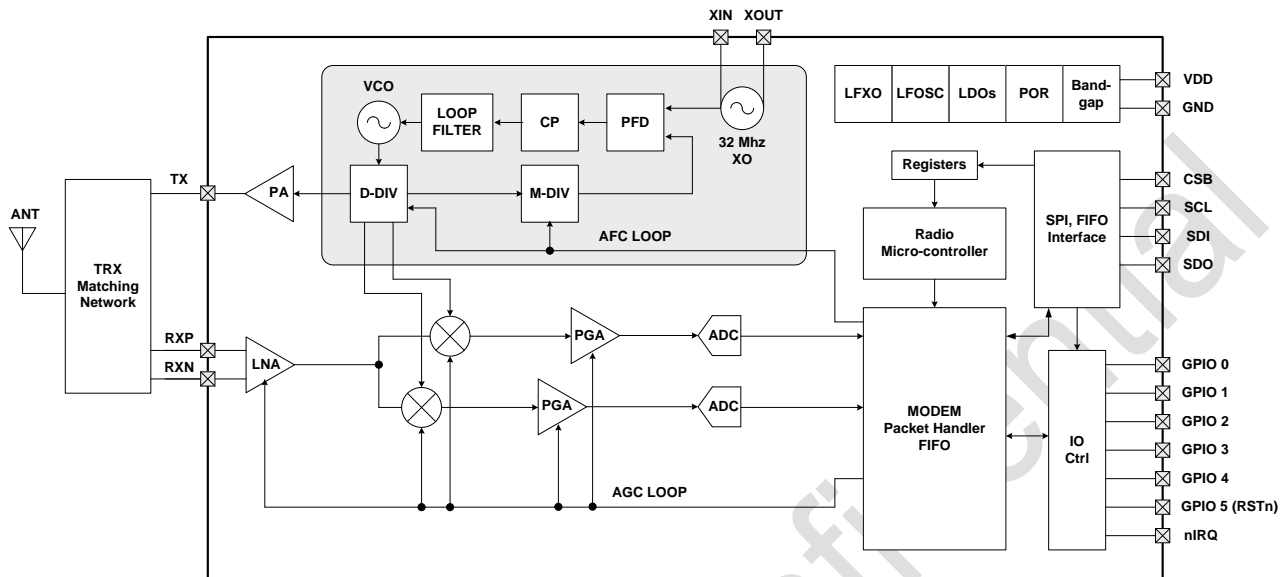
XIN XOUT

LFXO
LFOSC
LDOs
POR
Band-gap

VDD
GND

VCO
LOOP FILTER
CP
PFD
32 Mhz XO

Registers

TX
PA
D-DIV
M-DIV

ANT

AFC LOOP

SPI, FIFO Interface

CSB
SCL
SDI
SDO

TRX Matching Network

Radio Micro-controller

RXP
RXN
LNA
PGA
ADC
PGA
ADC

MODEM Packet Handler FIFO

IO Ctrl

GPIO 0
GPIO 1
GPIO 2
GPIO 3
GPIO 4
GPIO 5 (RSTn)
nIRQ

AGC LOOP

Confidential